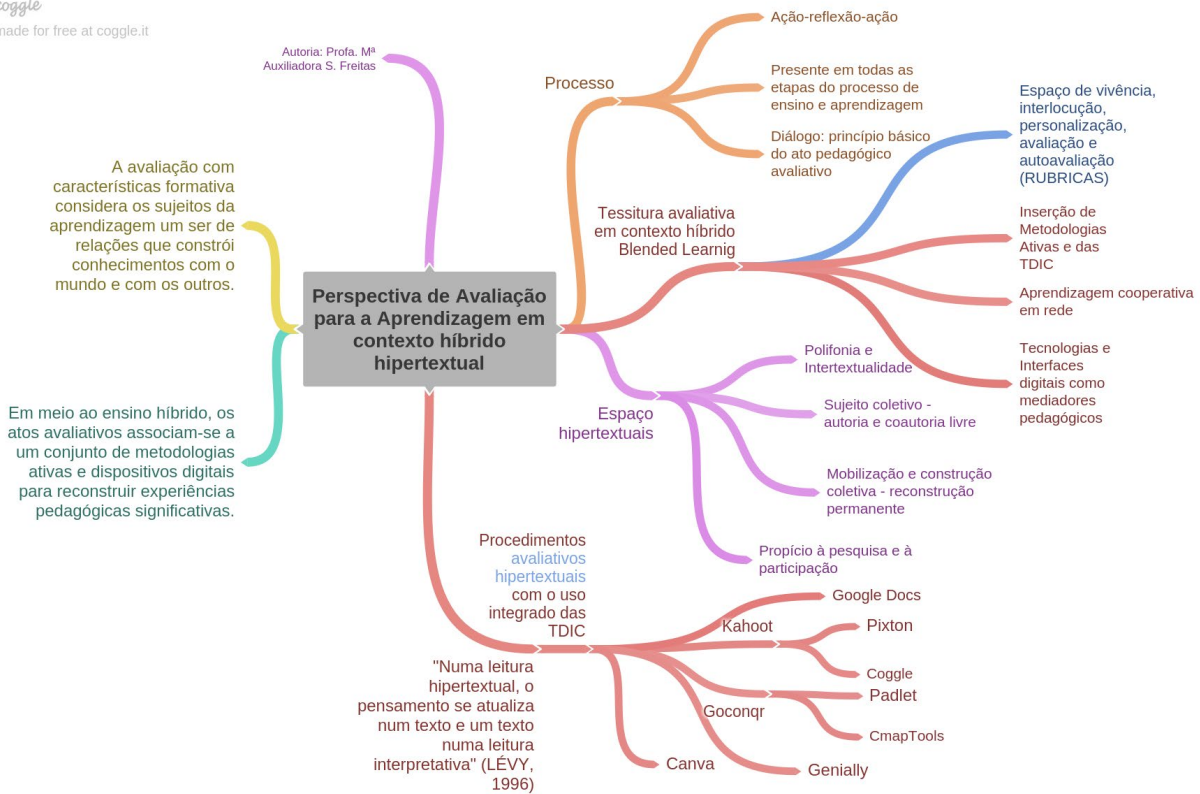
coggle
made for free at coggle.it

Autoria: Profa. Mª Auxiliadora S. Freitas

A avaliação com características formativa considera os sujeitos da aprendizagem um ser de relações que constrói conhecimentos com o mundo e com os outros.

Perspectiva de Avaliação para a Aprendizagem em contexto híbrido hipertextual

Em meio ao ensino híbrido, os atos avaliativos associam-se a um conjunto de metodologias ativas e dispositivos digitais para reconstruir experiências pedagógicas significativas.

Processo

Ação-reflexão-ação

Presente em todas as etapas do processo de ensino e aprendizagem

Diálogo: princípio básico do ato pedagógico avaliativo

Tessitura avaliativa em contexto híbrido Blended Learnig

Espaço de vivência, interlocução, personalização, avaliação e autoavaliação (RUBRICAS)

Inserção de Metodologias Ativas e das TDIC

Aprendizagem cooperativa em rede

Tecnologias e Interfaces digitais como mediadores pedagógicos

Espaço hipertextuais

Polifonia e Intertextualidade

Sujeito coletivo - autoria e coautoria livre

Mobilização e construção coletiva - reconstrução permanente

Propício à pesquisa e à participação

Procedimentos avaliativos hipertextuais com o uso integrado das TDIC

"Numa leitura hipertextual, o pensamento se atualiza num texto e um texto numa leitura interpretativa" (LÉVY, 1996)

Google Docs

Kahoot

Pixton

Coggle

Padlet

Goconqr

CmapTools

Canva

Genially